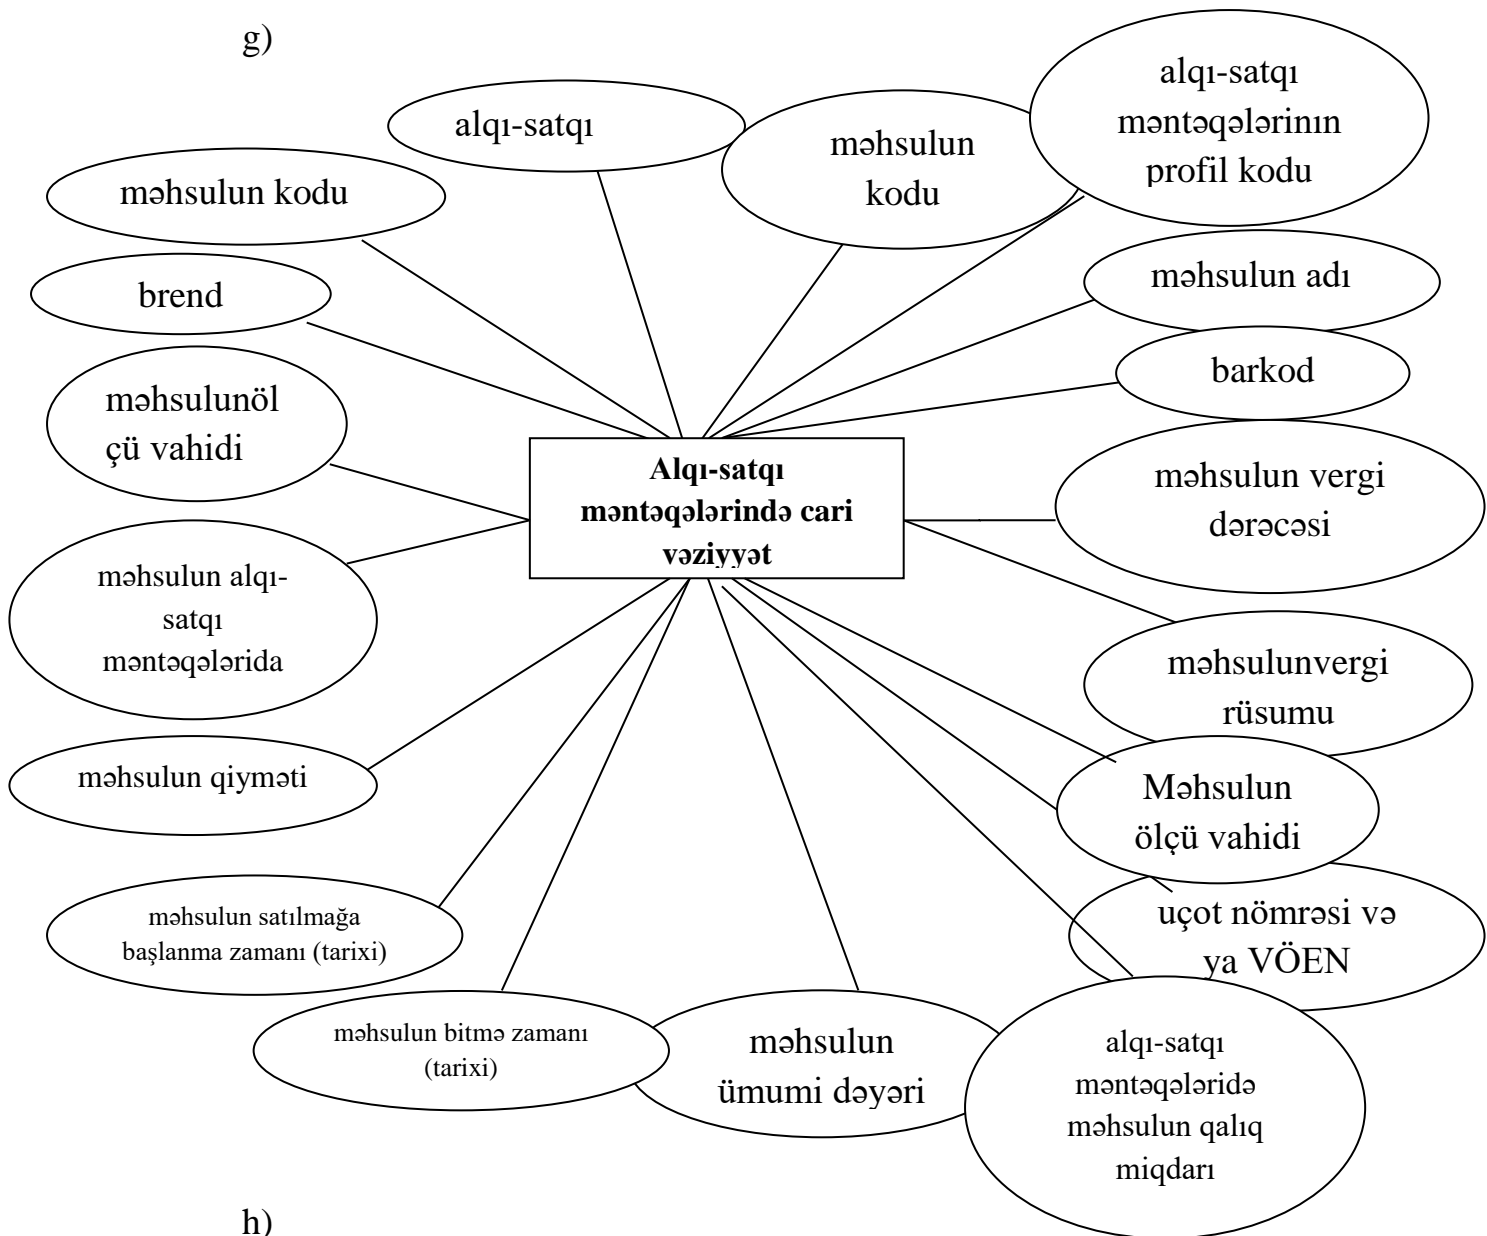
g)

alqı-satqı

məhsulun kodu

alqı-satqı məntəqələrinın profil kodu

məhsulun kodu

brend

məhsulun adı

barkod

məhsulunöl çü vahidi

Alqı-satqı məntəqələrində cari vəziyyət

məhsulun vergi dərəcəsi

məhsulun alqı-satqı məntəqələrida

məhsulunvergi rüsumu

məhsulun qiyməti

Məhsulun ölçü vahidi

məhsulun satılmağa başlanma zamanı (tarixi)

uçot nömrəsi və ya VÖEN

məhsulun bitmə zamanı (tarixi)

məhsulun ümumi dəyəri

alqı-satqı məntəqələridə məhsulun qalıq miqdarı

h)